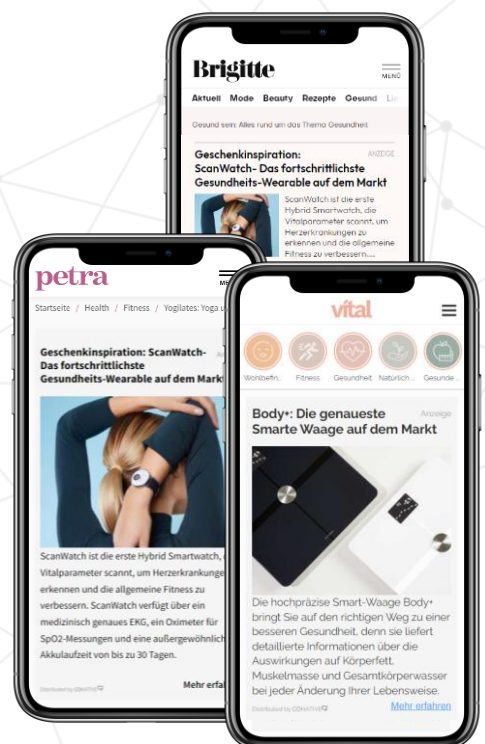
Brigitte

MENÜ

Aktuell Mode Beauty Rezepte Gesund Li

Gesund sein: Alles rund um das Thema Gesundheit

Geschenkinspiration: ScanWatch- Das fortschrittlichste Gesundheits-Wearable auf dem Markt

ANZEIGE

ScanWatch ist die erste Hybrid Smartwatch, die Vitalparameter scannt, um Herzerkrankungen zu erkennen und die allgemeine Fitness zu verbessern....

petra

Startseite / Health / Fitness / Yogilates: Yoga u

Geschenkinspiration: ScanWatch- Das fortschrittlichste Gesundheits-Wearable auf dem Markt

ScanWatch ist die erste Hybrid Smartwatch, Vitalparameter scannt, um Herzerkrankunge erkennen und die allgemeine Fitness zu verbessern. ScanWatch verfügt über ein medizinisch genaues EKG, ein Oximeter für SpO2-Messungen und eine außergewöhnlic Akkulaufzeit von bis zu 30 Tagen.

Distributed by CONATIVE

Mehr erfa

vital

Wohlbefin... Fitness Gesundheit Natürlich... Gesunde...

Body+: Die genaueste Smarte Waage auf dem Markt

Anzeige

Die hochpräzise Smart-Waage Body+ bringt Sie auf den richtigen Weg zu einer besseren Gesundheit, denn sie liefert detaillierte Informationen über die Auswirkungen auf Körperfett, Muskelmasse und Gesamtkörperwasser bei jeder Änderung Ihrer Lebensweise.

Distributed by CONATIVE

Mehr erfahren